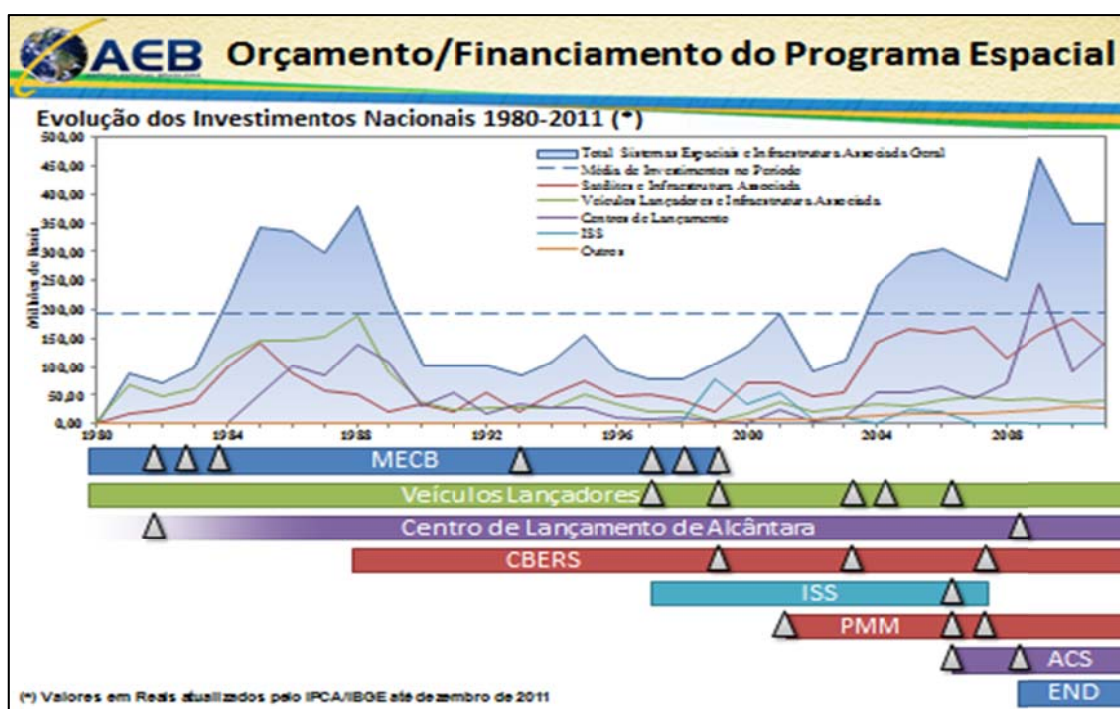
AEB Orçamento/Financiamento do Programa Espacial

Evolução dos Investimentos Nacionais 1980-2011 (*)

500,00
450,00
400,00
350,00
300,00
250,00
200,00
150,00
100,00
50,00
0,00

Milhões de Reais

Total Sistemas Espaciais e Infraestrutura Associada Geral
Média de Investimentos no Período
Satélites e Infraestrutura Associada
Veículos Lançadores e Infraestrutura Associada
Centros de Lançamento
ISS
Outros

1980 1984 1988 1992 1996 2000 2004 2008

MECB
Veículos Lançadores
Centro de Lançamento de Alcântara
CBERS
ISS
PMM
ACS
END

(*) Valores em Reais atualizados pelo IPCA/IBGE até dezembro de 2011